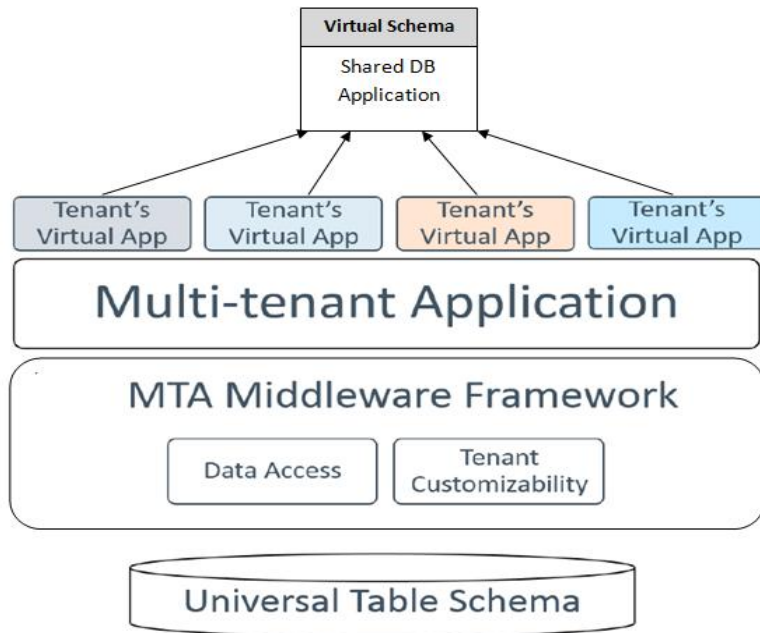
Virtual Schema

Shared DB Application

Tenant's Virtual App

Tenant's Virtual App

Tenant's Virtual App

Tenant's Virtual App

Multi-tenant Application

MTA Middleware Framework

Data Access

Tenant Customizability

Universal Table Schema